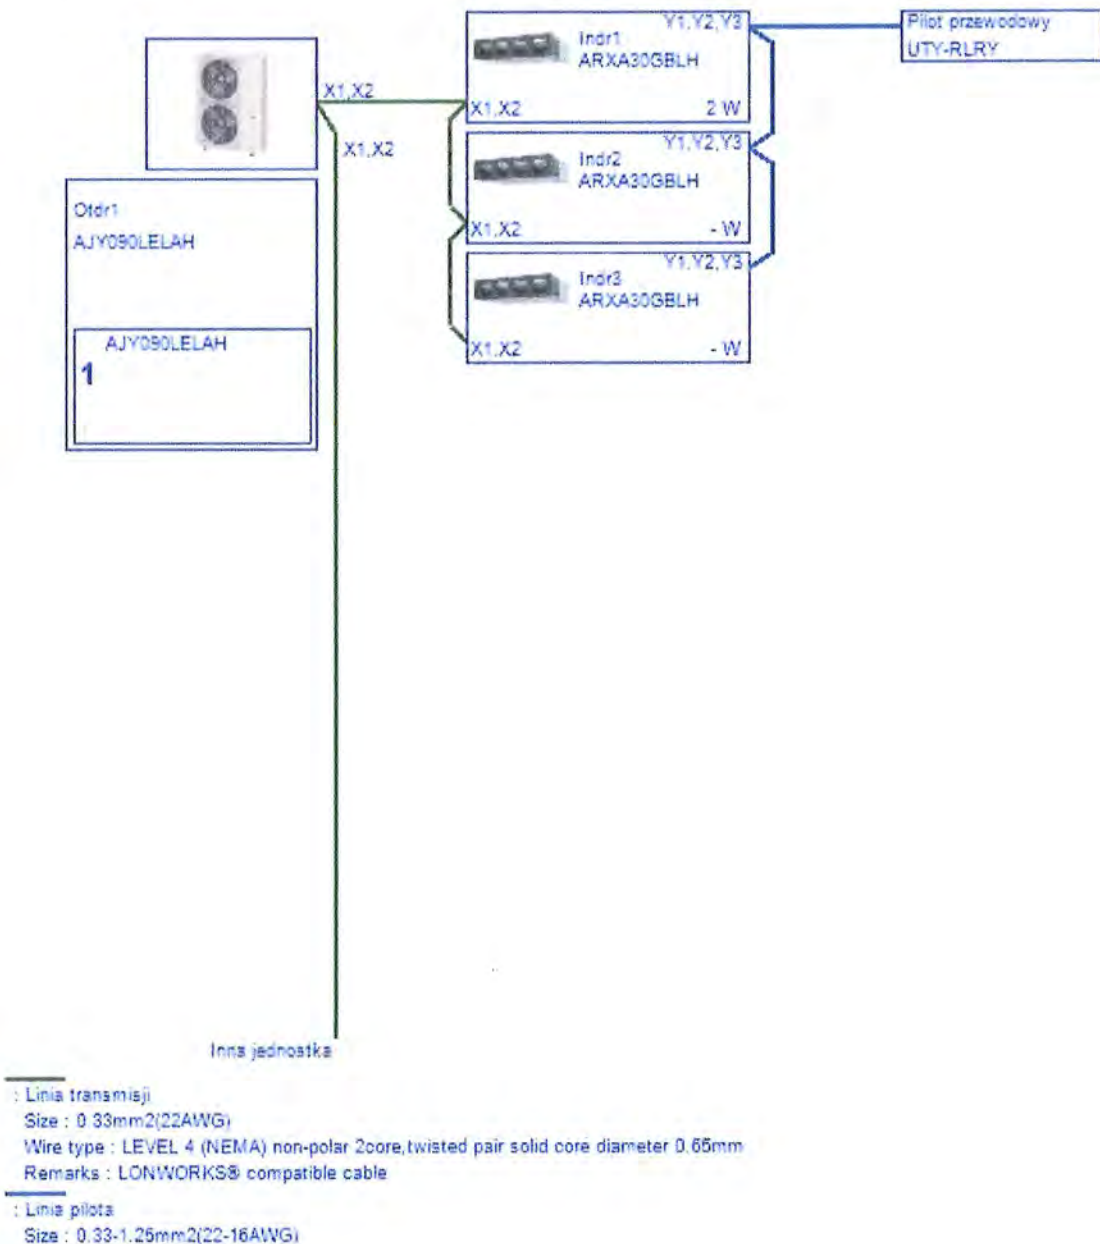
X1,X2

X1,X2

Otdr1
AJY090LELAH

AJY090LELAH
1

Y1,Y2,Y3
Indr1
ARXA30GBLH
X1,X2 2 W

Y1,Y2,Y3
Indr2
ARXA30GBLH
X1,X2 - W

Y1,Y2,Y3
Indr3
ARXA30GBLH
X1,X2 - W

Pilot przewodowy
UTY-RLRY

Inna jednostka

: Linia transmisji
Size : 0.33mm2(22AWG)
Wire type : LEVEL 4 (NEMA) non-polar 2core,twisted pair solid core diameter 0.65mm
Remarks : LONWORKS® compatible cable

: Linia pilota
Size : 0.33-1.25mm2(22-16AWG)